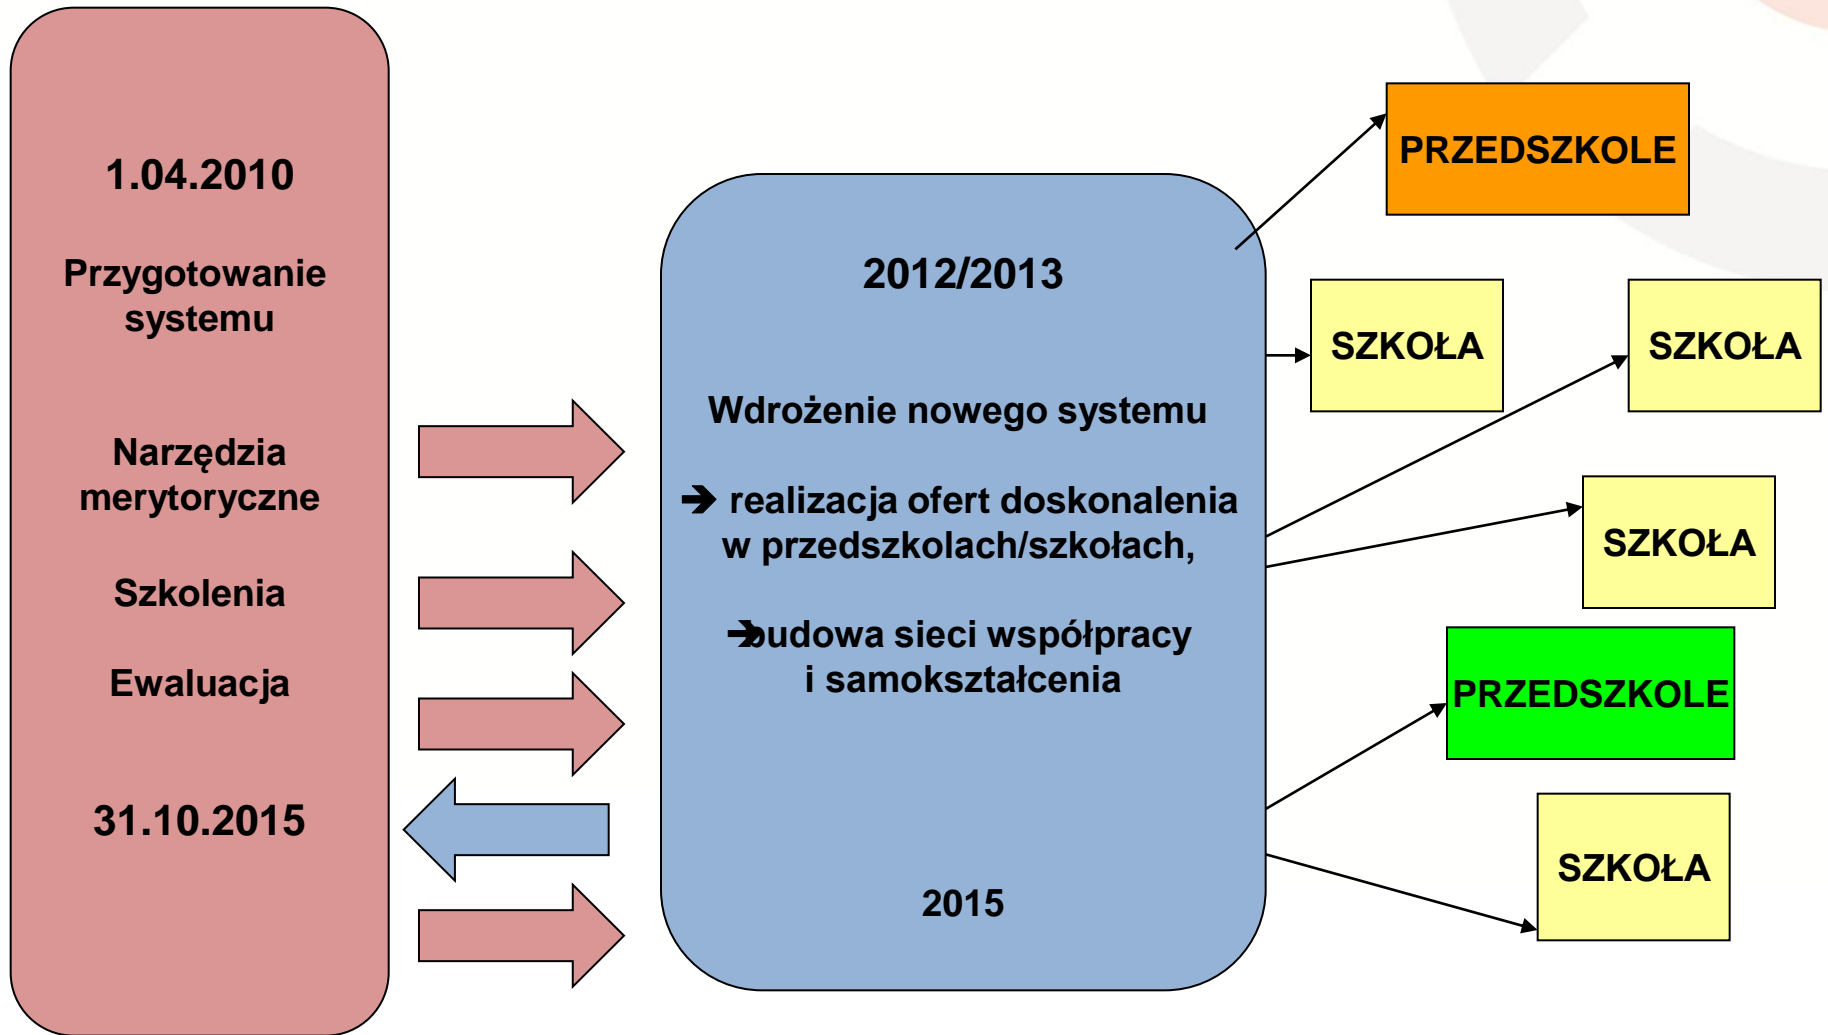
1.04.2010

Przygotowanie systemu

Narzędzia merytoryczne

Szkolenia

Ewaluacja

31.10.2015

2012/2013

Wdrożenie nowego systemu

➔ realizacja ofert doskonalenia w przedszkolach/szkołach,

➔budowa sieci współpracy i samokształcenia

2015

PRZEDSZKOLE

SZKOŁA

SZKOŁA

SZKOŁA

PRZEDSZKOLE

SZKOŁA